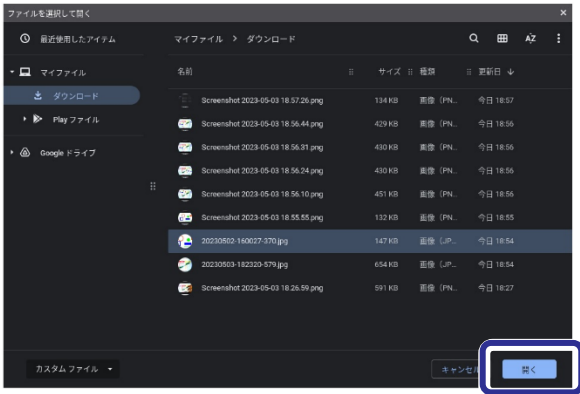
ファイルを選択して開く

最近使用したアイテム

マイファイル > ダウンロード

マイファイル
ダウンロード
Play ファイル
Google ドライブ

| 名前 | サイズ | 種類 | 更新日 ↓ |
|---|---|---|---|
| Screenshot 2023-05-03 18.57.26.png | 134 KB | 画像（PN... | 今日 18:57 |
| Screenshot 2023-05-03 18.56.44.png | 429 KB | 画像（PN... | 今日 18:56 |
| Screenshot 2023-05-03 18.56.31.png | 430 KB | 画像（PN... | 今日 18:56 |
| Screenshot 2023-05-03 18.56.24.png | 430 KB | 画像（PN... | 今日 18:56 |
| Screenshot 2023-05-03 18.56.10.png | 451 KB | 画像（PN... | 今日 18:56 |
| Screenshot 2023-05-03 18.55.55.png | 132 KB | 画像（PN... | 今日 18:55 |
| 20230502-160027-370.jpg | 147 KB | 画像（JP... | 今日 18:54 |
| 20230503-182320-579.jpg | 654 KB | 画像（JP... | 今日 18:54 |
| Screenshot 2023-05-03 18.26.59.png | 591 KB | 画像（PN... | 今日 18:27 |

カスタム ファイル
キャンセル
開く